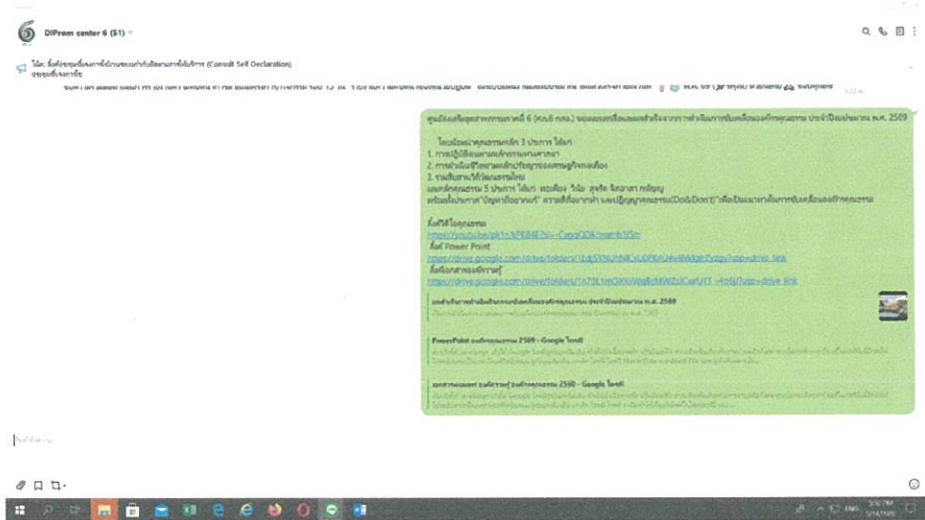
DIProm center 6 (51)

โน้ต: สื่อประชุมชี้แจงการมีส่วนร่วมของบุคลากร (Consult Self Declaration)
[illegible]

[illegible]

ศูนย์ส่งเสริมอุตสาหกรรมภาคที่ 6 (ศภ.6 กสอ.) ขอเผยแพร่สื่อเผยแพร่ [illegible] ประจำปีงบประมาณ พ.ศ. 2569

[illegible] 3 ประการ ได้แก่
1. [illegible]
2. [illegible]
3. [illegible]
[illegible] 5 ประการ ได้แก่ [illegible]
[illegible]

สื่อวีดีโอคุณธรรม
https://youtube/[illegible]
สื่อ Power Point
https://drive.google.com/drive/folders/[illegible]
สื่อเอกสารองค์ความรู้
https://drive.google.com/drive/folders/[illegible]

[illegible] ประจำปีงบประมาณ พ.ศ. 2569

PowerPoint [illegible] 2569 - Google ไดรฟ์

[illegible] 2569 - Google ไดรฟ์

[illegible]

ENG
5:50 PM
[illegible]